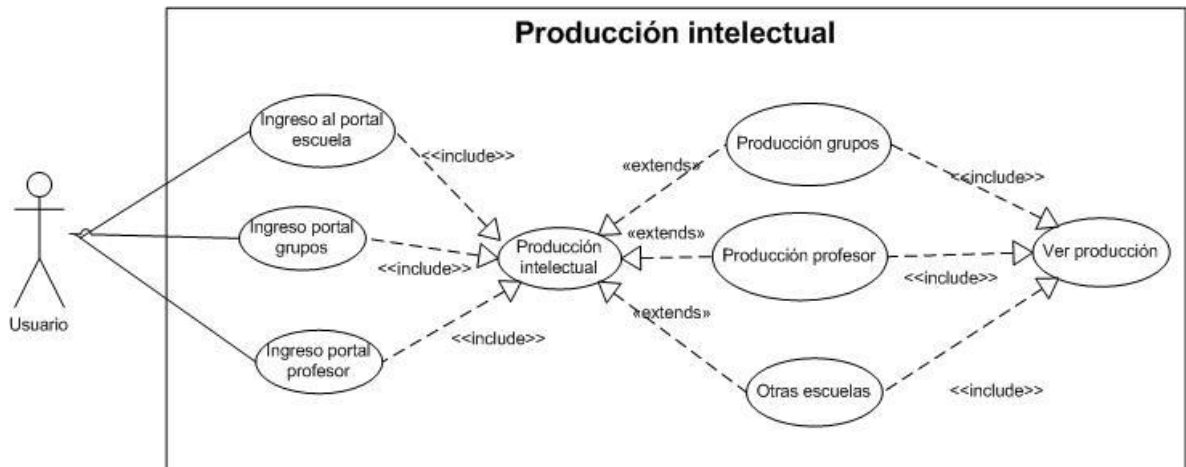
Producción intelectual

Usuario

Ingreso al portal escuela

<<include>>

Ingreso portal grupos

<<include>>

Ingreso portal profesor

<<include>>

Producción intelectual

«extends»

Producción grupos

«extends»

Producción profesor

«extends»

Otras escuelas

<<include>>

<<include>>

<<include>>

Ver producción